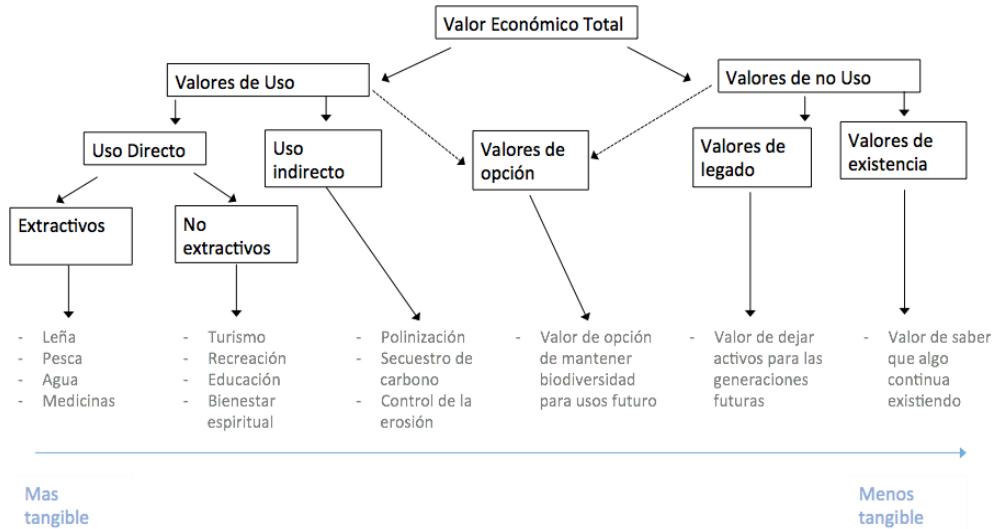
Valor Económico Total

Valores de Uso

Valores de no Uso

Uso Directo

Uso indirecto

Valores de opción

Valores de legado

Valores de existencia

Extractivos

No extractivos

- Leña
- Pesca
- Agua
- Medicinas

- Turismo
- Recreación
- Educación
- Bienestar espiritual

- Polinización
- Secuestro de carbono
- Control de la erosión

- Valor de opción de mantener biodiversidad para usos futuro

- Valor de dejar activos para las generaciones futuras

- Valor de saber que algo continua existiendo

Mas tangible

Menos tangible